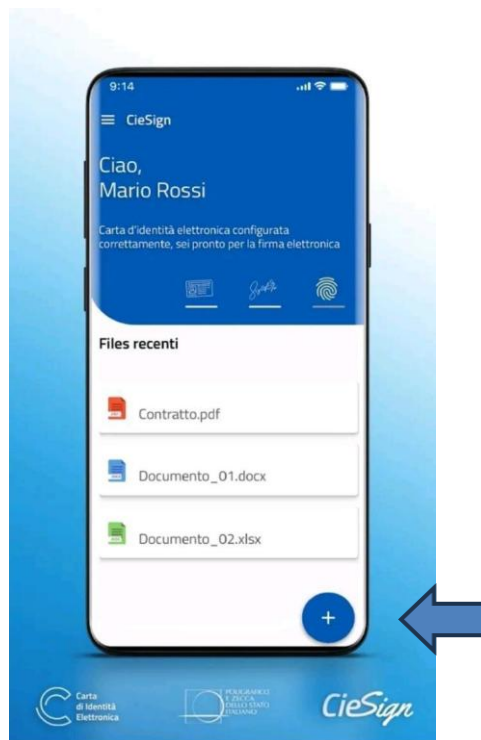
9:14

CieSign

Ciao,
Mario Rossi

Carta d'identità elettronica configurata correttamente, sei pronto per la firma elettronica

Files recenti

Contratto.pdf

Documento_01.docx

Documento_02.xlsx

+

Carta di Identità Elettronica

POLIGRAFICO E ZECCA DELLO STATO ITALIANO

CieSign